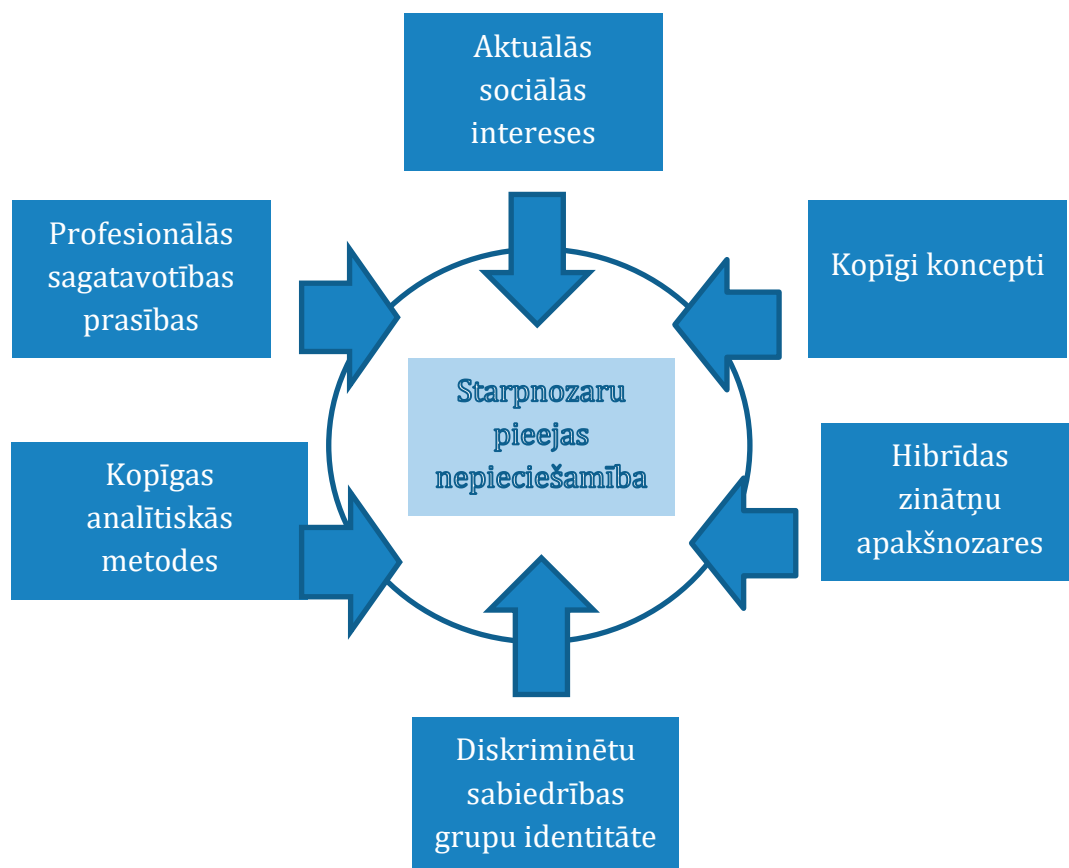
Aktuālās sociālās intereses

Profesionālās sagatavotības prasības

Kopīgi koncepti

Starpnozaru pieejas nepieciešamība

Kopīgas analītiskās metodes

Hibrīdas zinātņu apakšnozares

Diskriminētu sabiedrības grupu identitāte